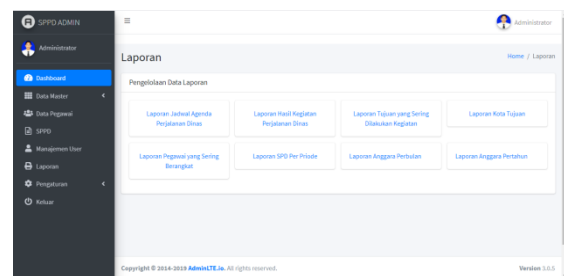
SPPD ADMIN
≡
Administrator
Administrator
Dashboard
Data Master
Data Pegawai
SPPD
Manajemen User
Laporan
Pengaturan
Keluar

Laporan
Home / Laporan

Pengelolaan Data Laporan

Laporan Jadwal Agenda Perjalanan Dinas
Laporan Hasil Kegiatan Perjalanan Dinas
Laporan Tujuan yang Sering Dilakukan Kegiatan
Laporan Kota Tujuan
Laporan Pegawai yang Sering Berangkat
Laporan SPD Per Priode
Laporan Anggara Perbulan
Laporan Anggara Pertahun

Copyright © 2014-2019 AdminLTE.io. All rights reserved.
Version 3.0.5